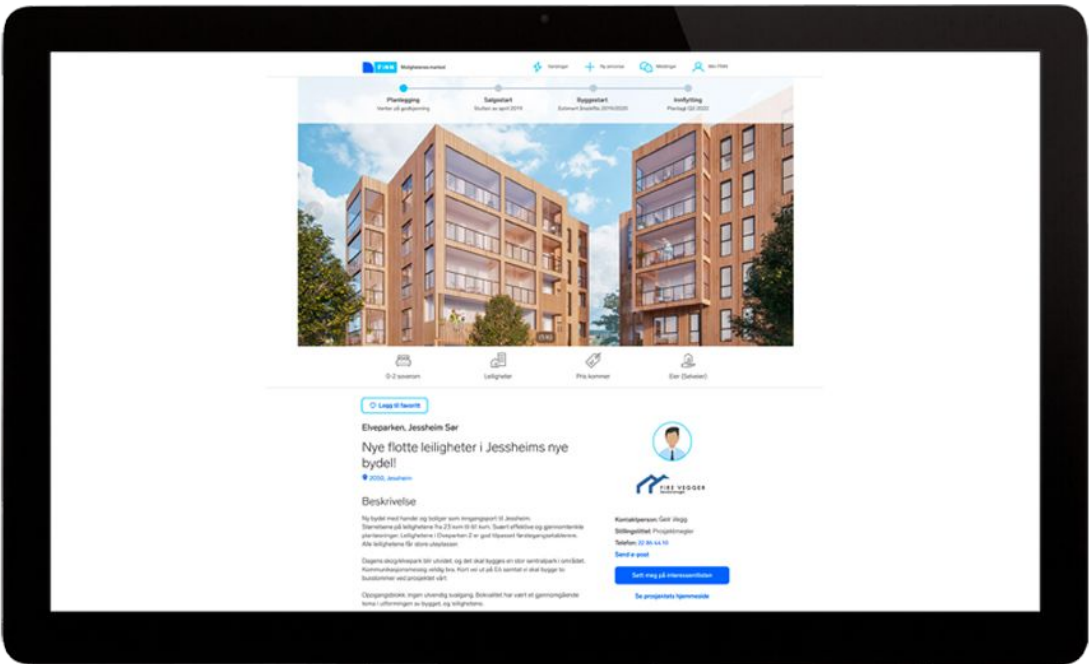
FINN Boligdrømmens marked

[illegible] Ny annonse Meldinger Min FINN

Planlegging
Venter på godkjenning

Salgsstart
Studert av april 2019

Byggestart
Estimert byggestart 2019/2020

Innflytting
Planlagt Q2 2022

1/15

0-2 soverom

Leiligheter

Pris kommer

Eier (Selveier)

Legg til favoritt

Elveparken, Jessheim Sør

Nye flotte leiligheter i Jessheims nye bydel!

2050, Jessheim

Beskrivelse

Ny bydel med handel og boliger som inngangsport til Jessheim. Størrelsene på leilighetene fra 23 kvm til 91 kvm. Svært effektive og gjennomtenkte planløsninger. Leilighetene i Elveparken 2 er godt tilpasset førstegangsetablerere. Alle leilighetene får store uteplasser.

Dagens skogsområde blir utvidet, og det skal bygges en stor sentralpark i området. Kommunikasjonsmessig veldig bra. Kort vei ut på E6 samtidig skal bygge to busslommer ved prosjektet vårt.

Oppgangsbokk. Ingen utvendig svalgang. Bokvalitet har vært et gjennomgående tema i utformingen av bygget, og leilighetene.

FIRE VEGGER

Kontaktperson: Geir Vegg
Stillingstittel: Prosjektmegler
Telefon: 22 86 44 10
Send e-post

Sett meg på interesselisten

Se prosjektets hjemmeside